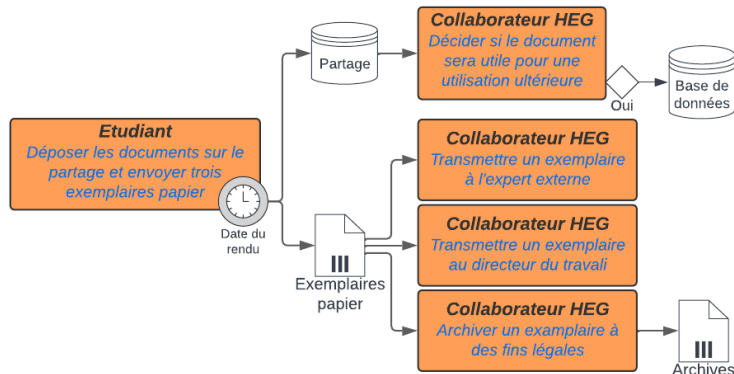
Etudiant
Déposer les documents sur le partage et envoyer trois exemplaires papier

Date du rendu

Partage

Collaborateur HEG
Décider si le document sera utile pour une utilisation ultérieure

Oui

Base de données

Collaborateur HEG
Transmettre un exemplaire à l'expert externe

III
Exemplaires papier

Collaborateur HEG
Transmette un exemplaire au directeur du travali

Collaborateur HEG
Archiver un examplaire à des fins légales

III
Archives